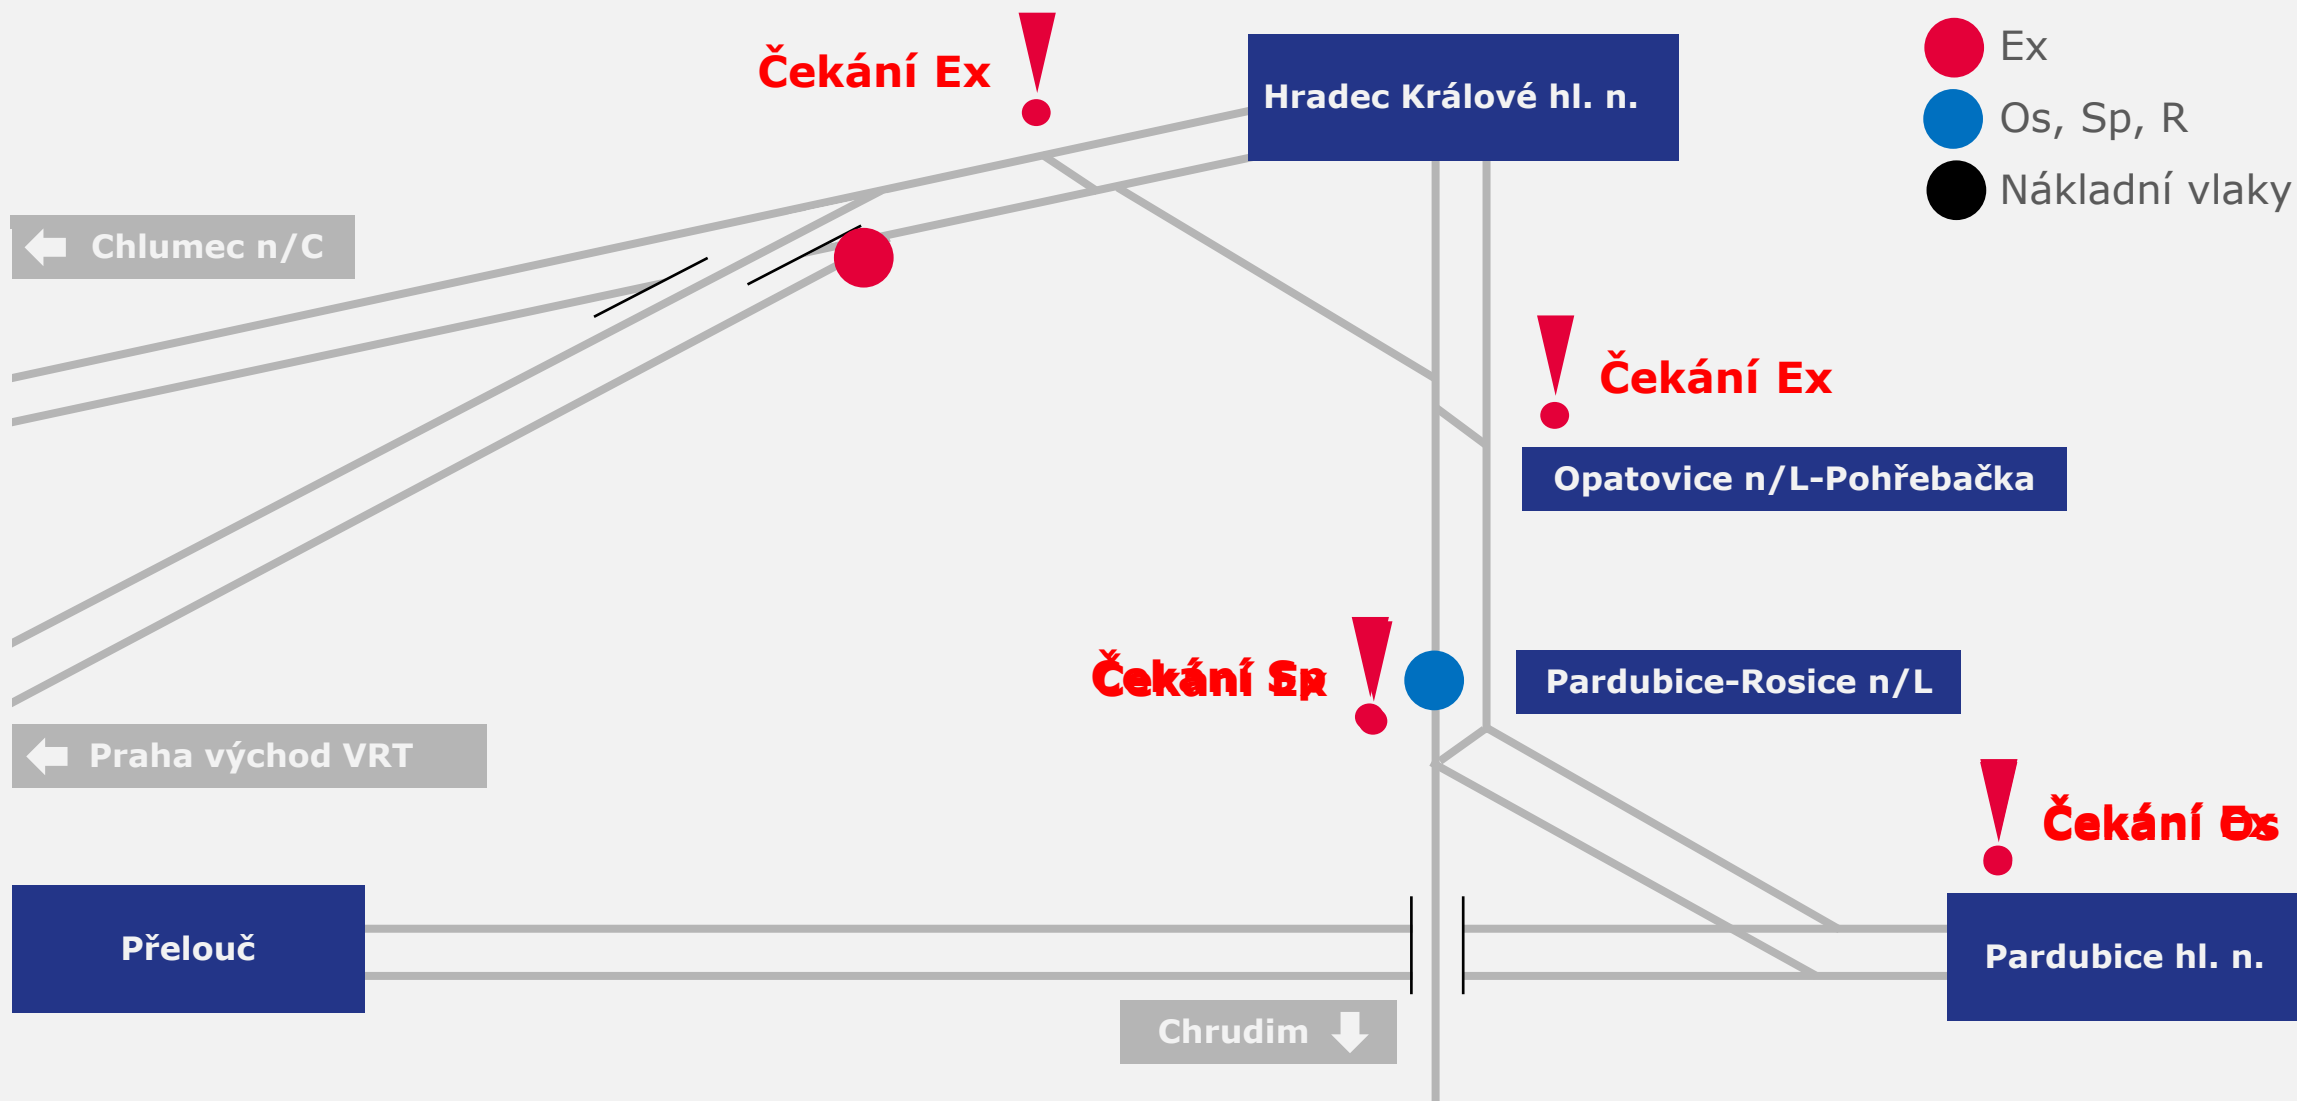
Čekání Ex

Hradec Králové hl. n.

Ex
Os, Sp, R
Nákladní vlaky

Chlumec n/C

Čekání Ex

Opatovice n/L-Pohřebačka

Čekání Sp

Pardubice-Rosice n/L

Praha východ VRT

Čekání Os

Přelouč

Pardubice hl. n.

Chrudim